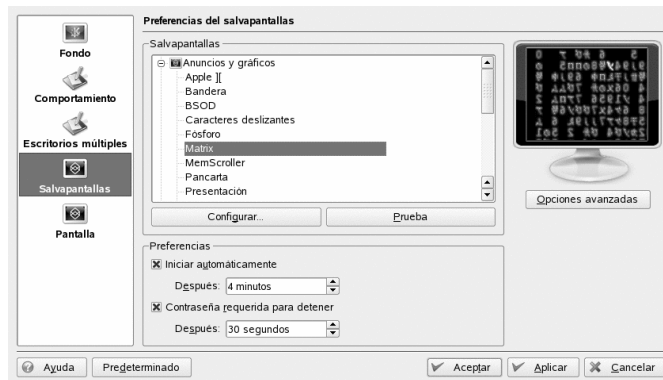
Fondo

Comportamiento

Escritorios múltiples

Salvapantallas

Pantalla

Preferencias del salvapantallas

Salvapantallas

Anuncios y gráficos
Apple ][
Bandera
BSOD
Caracteres deslizantes
Fósforo
Matrix
MemScroller
Pancarta
Presentación

Configurar...

Prueba

Opciones avanzadas

Preferencias

Iniciar automáticamente

Después: 4 minutos

Contraseña requerida para detener

Después: 30 segundos

Ayuda

Predeterminado

Aceptar

Aplicar

Cancelar